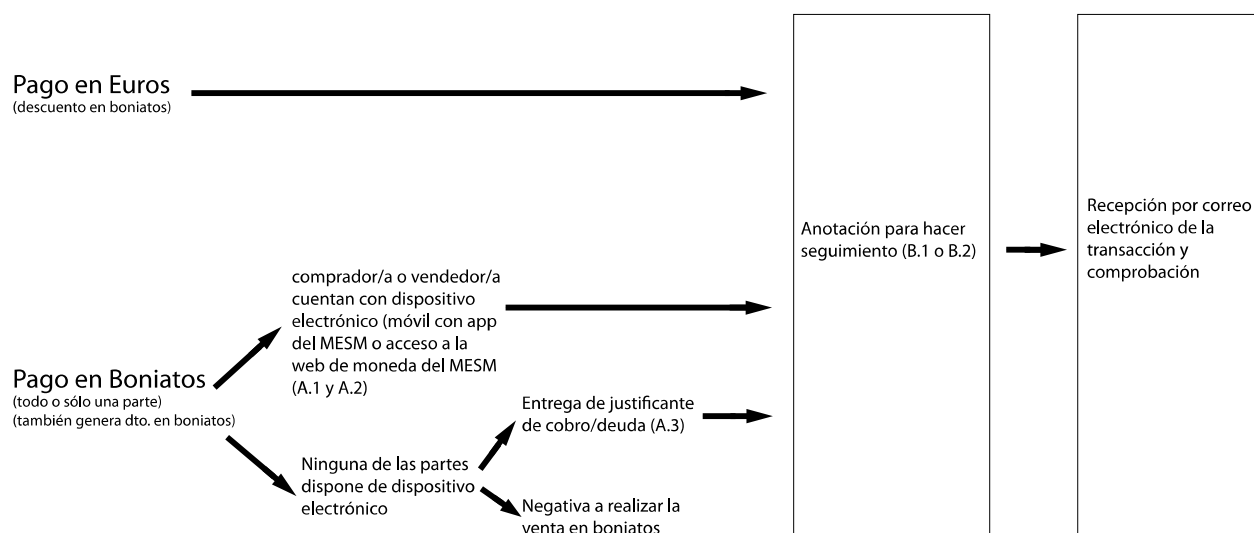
Pago en Euros
(descuento en boniatos)

Pago en Boniatos
(todo o sólo una parte)
(también genera dto. en boniatos)

comprador/a o vendedor/a cuentan con dispositivo electrónico (móvil con app del MESM o acceso a la web de moneda del MESM (A.1 y A.2)

Ninguna de las partes dispone de dispositivo electrónico

Entrega de justificante de cobro/deuda (A.3)

Negativa a realizar la venta en boniatos

Anotación para hacer seguimiento (B.1 o B.2)

Recepción por correo electrónico de la transacción y comprobación